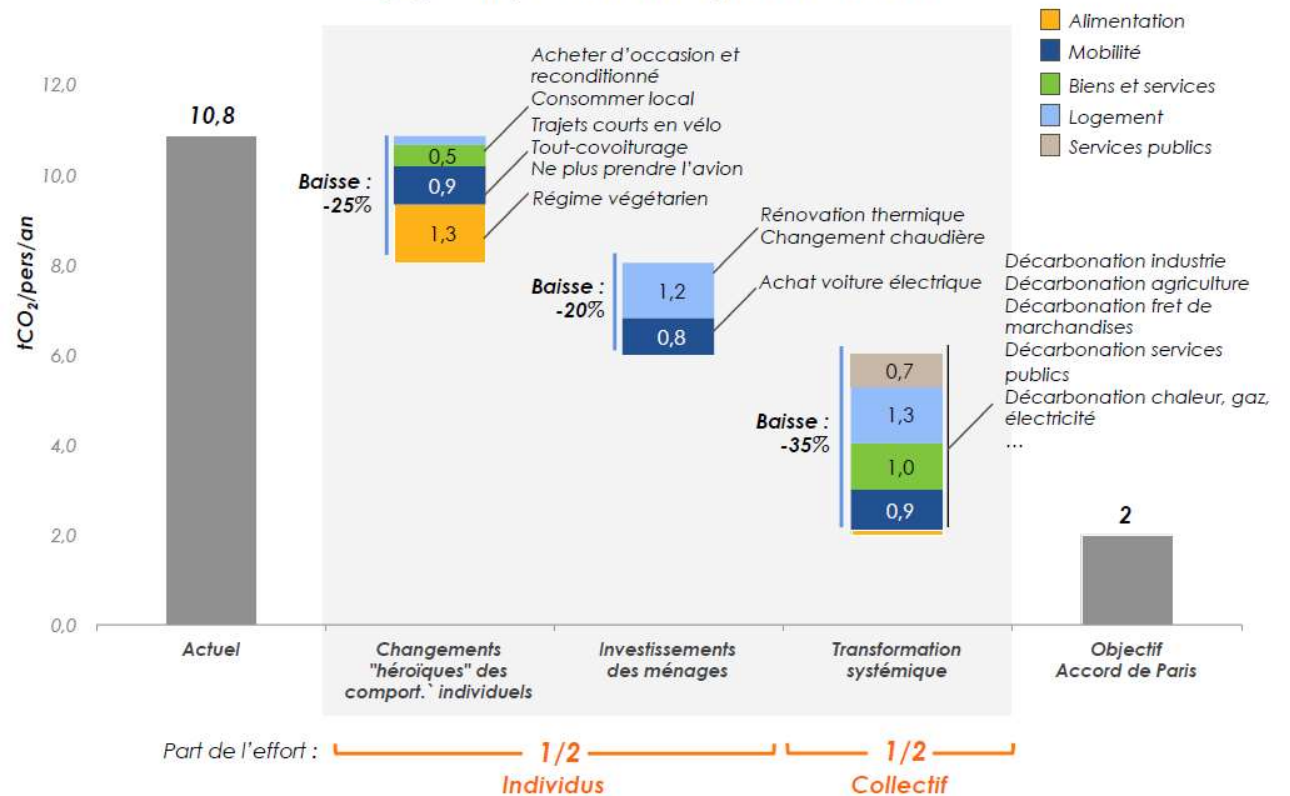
Alimentation
Mobilité
Biens et services
Logement
Services publics

12,0
10,0
8,0
6,0
4,0
2,0
0,0

$tCO_2$/pers/an

10,8

Acheter d'occasion et reconditionné
Consommer local
Trajets courts en vélo
Tout-covoiturage
Ne plus prendre l'avion
Régime végétarien

Baisse : -25%
0,5
0,9
1,3

Rénovation thermique
Changement chaudière
Achat voiture électrique

Baisse : -20%
1,2
0,8

Décarbonation industrie
Décarbonation agriculture
Décarbonation fret de marchandises
Décarbonation services publics
Décarbonation chaleur, gaz, électricité
...

Baisse : -35%
0,7
1,3
1,0
0,9

2

Actuel
Changements "héroïques" des comport.` individuels
Investissements des ménages
Transformation systémique
Objectif Accord de Paris

Part de l'effort : 1/2 Individus 1/2 Collectif